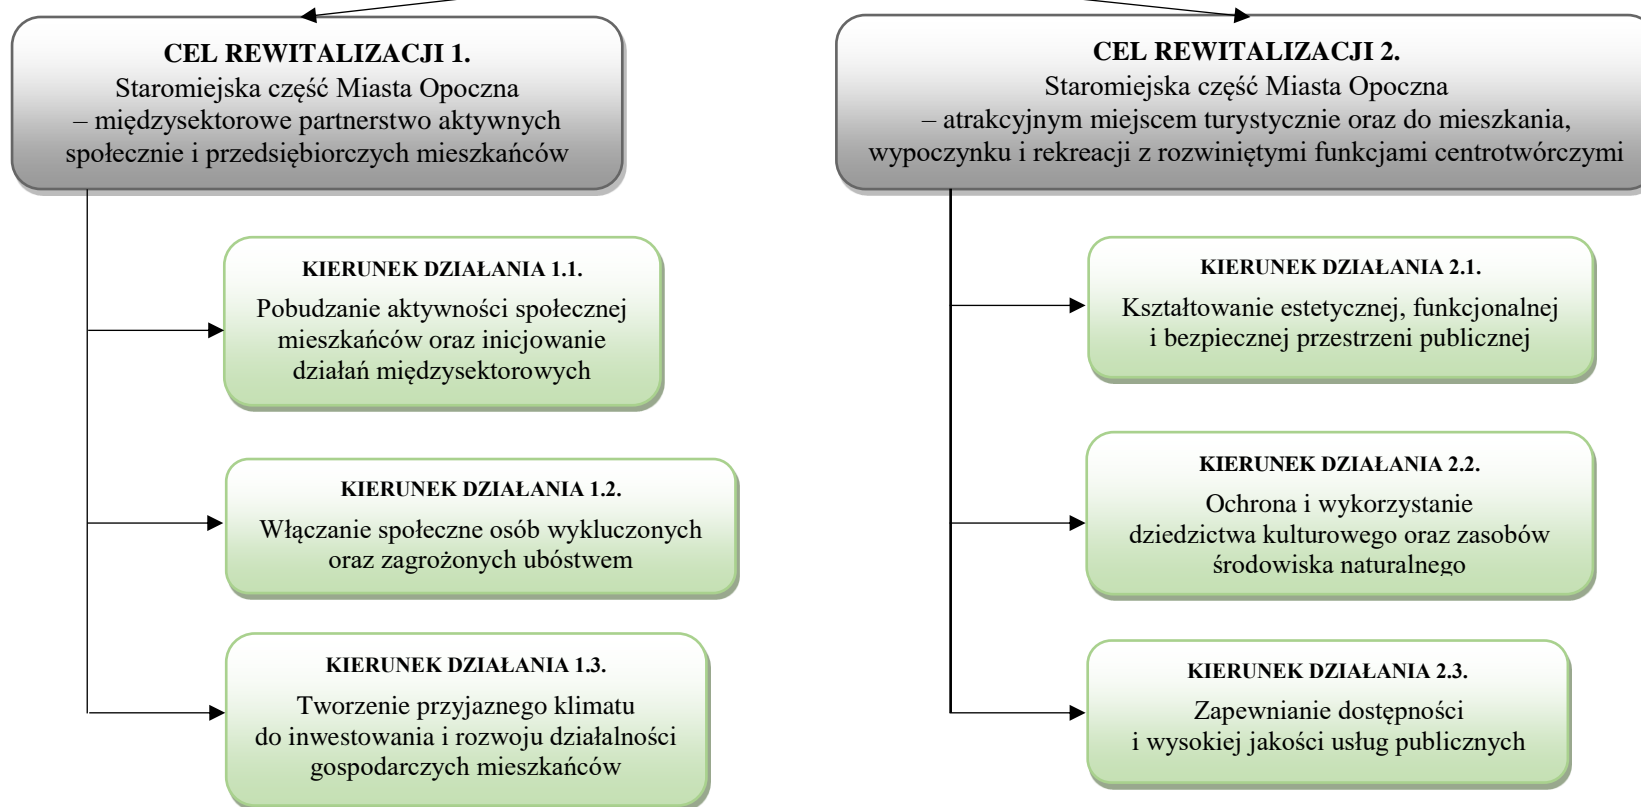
**CEL REWITALIZACJI 1.**
Staromiejska część Miasta Opoczna
– międzysektorowe partnerstwo aktywnych społecznie i przedsiębiorczych mieszkańców

**KIERUNEK DZIAŁANIA 1.1.**
Pobudzanie aktywności społecznej mieszkańców oraz inicjowanie działań międzysektorowych

**KIERUNEK DZIAŁANIA 1.2.**
Włączanie społeczne osób wykluczonych oraz zagrożonych ubóstwem

**KIERUNEK DZIAŁANIA 1.3.**
Tworzenie przyjaznego klimatu do inwestowania i rozwoju działalności gospodarczych mieszkańców

**CEL REWITALIZACJI 2.**
Staromiejska część Miasta Opoczna
– atrakcyjnym miejscem turystycznie oraz do mieszkania, wypoczynku i rekreacji z rozwiniętymi funkcjami centrotwórczymi

**KIERUNEK DZIAŁANIA 2.1.**
Kształtowanie estetycznej, funkcjonalnej i bezpiecznej przestrzeni publicznej

**KIERUNEK DZIAŁANIA 2.2.**
Ochrona i wykorzystanie dziedzictwa kulturowego oraz zasobów środowiska naturalnego

**KIERUNEK DZIAŁANIA 2.3.**
Zapewnianie dostępności i wysokiej jakości usług publicznych